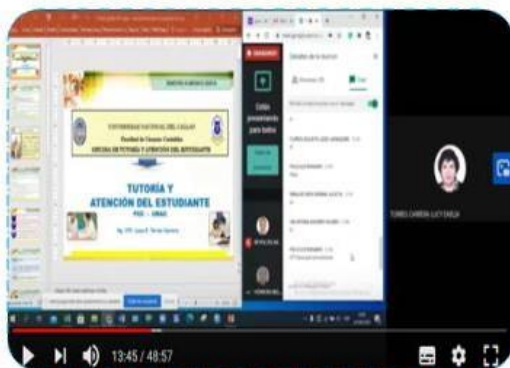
UNIVERSIDAD NACIONAL DEL CALLAO
Facultad de Ciencias Contables
OFICINA DE TUTORÍA Y ATENCIÓN DEL ESTUDIANTE

TUTORÍA Y
ATENCIÓN DEL ESTUDIANTE

Estás presentando para todos

TORRES CARBERA LUCY EMELIA

13:45 / 48:57